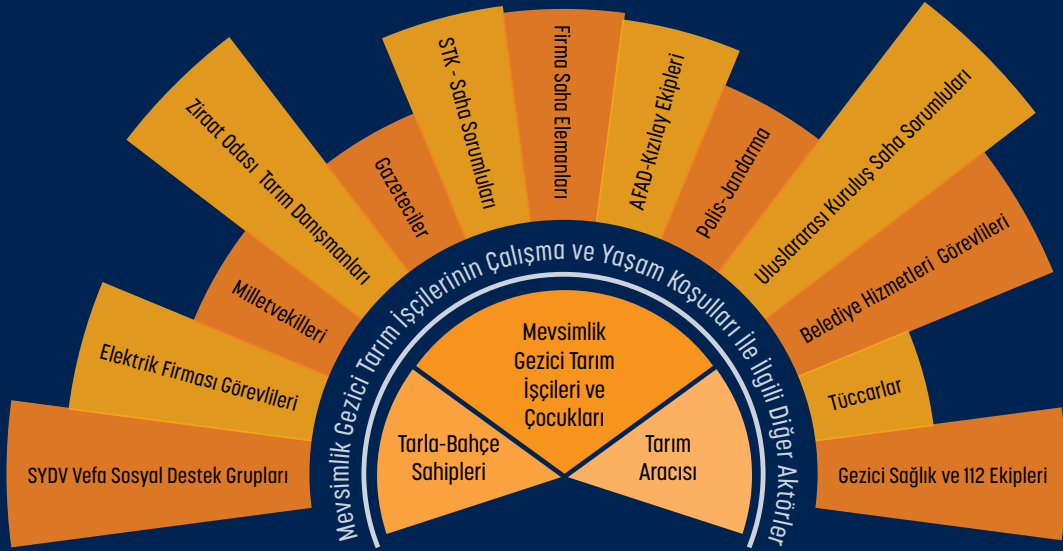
Mevsimlik Gezici Tarım İşçilerinin Çalışma ve Yaşam Koşulları İle İlgili Diğer Aktörler

Mevsimlik Gezici Tarım İşçileri ve Çocukları

Tarla-Bahçe Sahipleri

Tarım Aracısı

SYDV Vefa Sosyal Destek Grupları

Elektrik Firması Görevlileri

Milletvekilleri

Ziraat Odası Tarım Danışmanları

Gazeteciler

STK - Saha Sorumluları

Firma Saha Elemanları

AFAD-Kızılay Ekipleri

Polis-Jandarma

Uluslararası Kuruluş Saha Sorumluları

Belediye Hizmetleri Görevlileri

Tüccarlar

Gezici Sağlık ve 112 Ekipleri